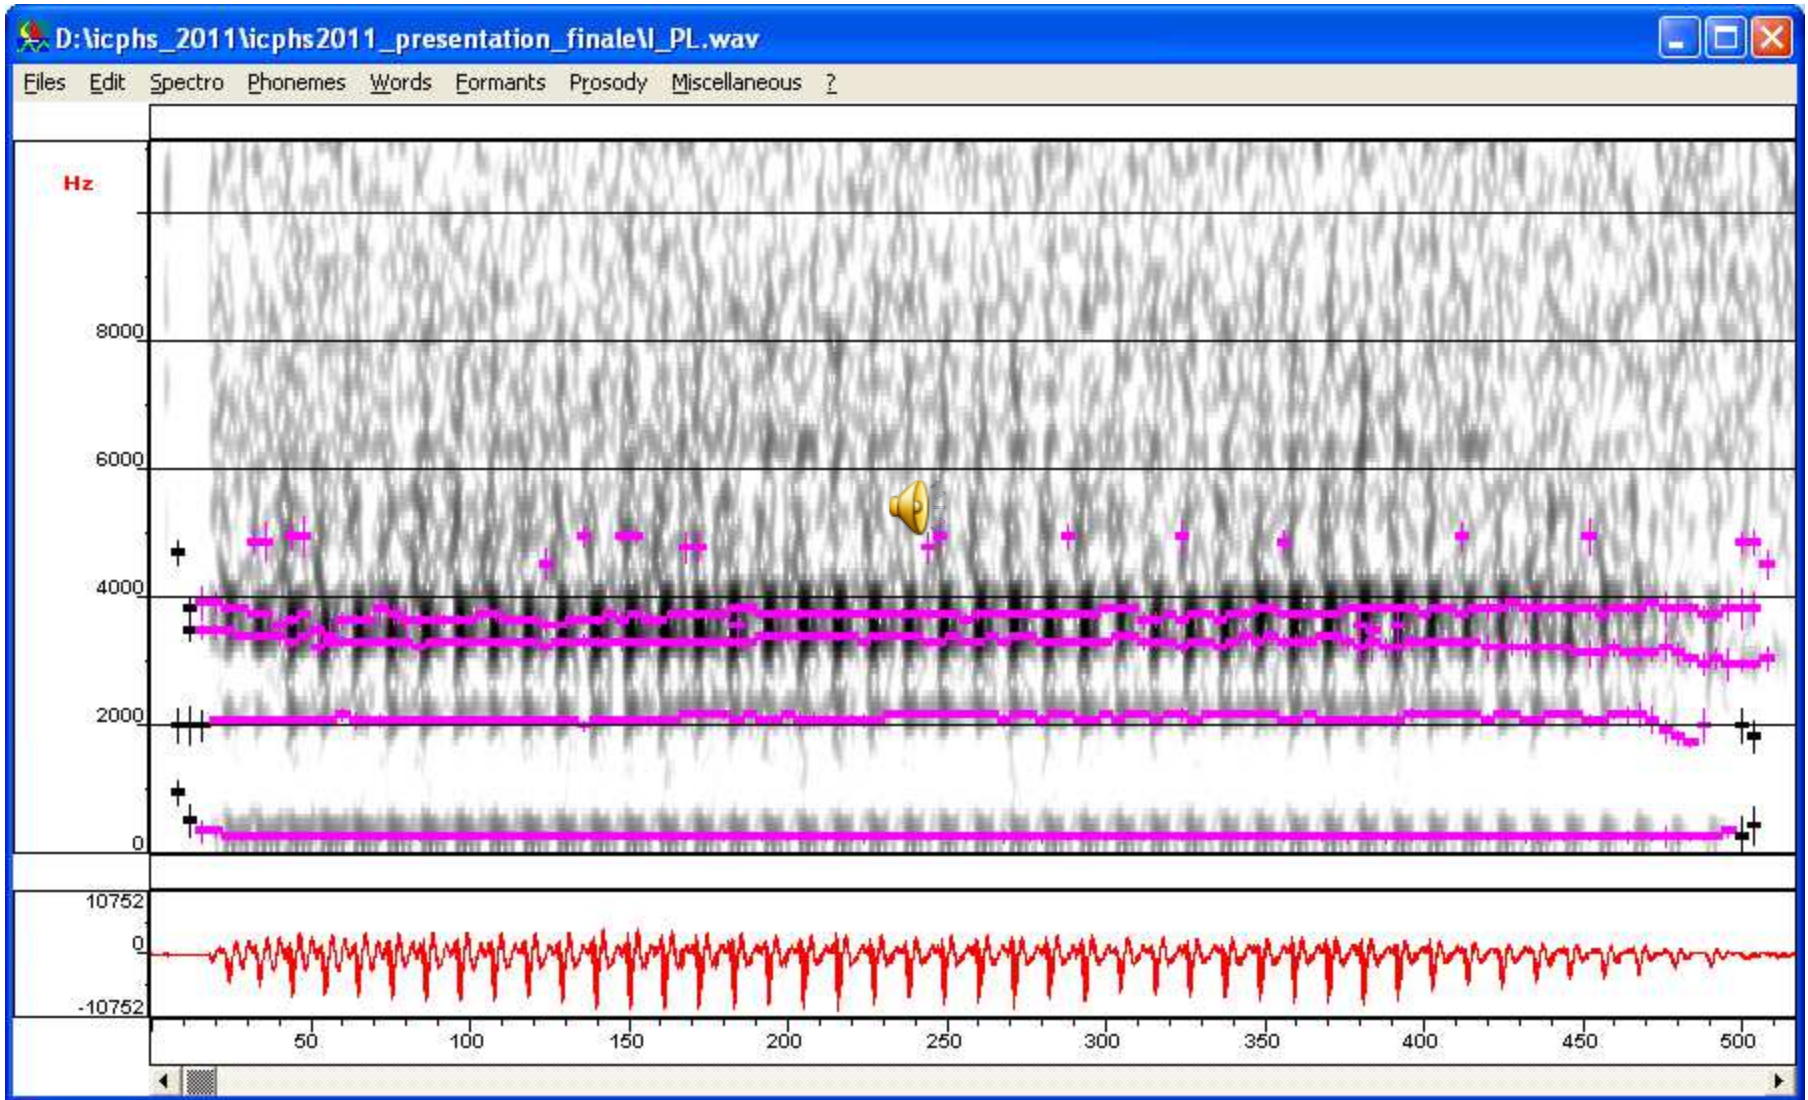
D:\icphs_2011\icphs2011_presentation_finale\I_PL.wav

Files Edit Spectro Phonemes Words Formants Prosody Miscellaneous ?

Hz

8000

6000

4000

2000

0

10752

0

-10752

50 100 150 200 250 300 350 400 450 500